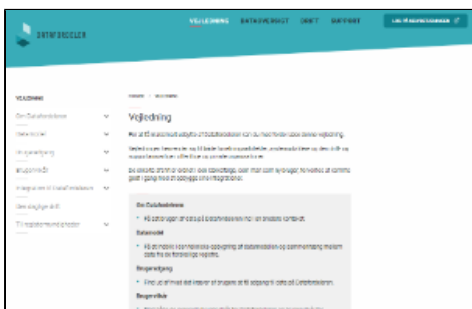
DATAFORDELEREN

VEJLEDNING DATAOVERSIGT DRIFT SUPPORT

VEJLEDNING

Om Datafordeleren

Datamodel

Begrebsafklaring

Begrebsvilkår

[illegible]

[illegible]

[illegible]

Forside > Vejledning

Vejledning

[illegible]

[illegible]

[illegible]

Om Datafordeleren

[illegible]

Datamodel

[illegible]

Begrebsafklaring

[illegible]

Begrebsvilkår

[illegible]